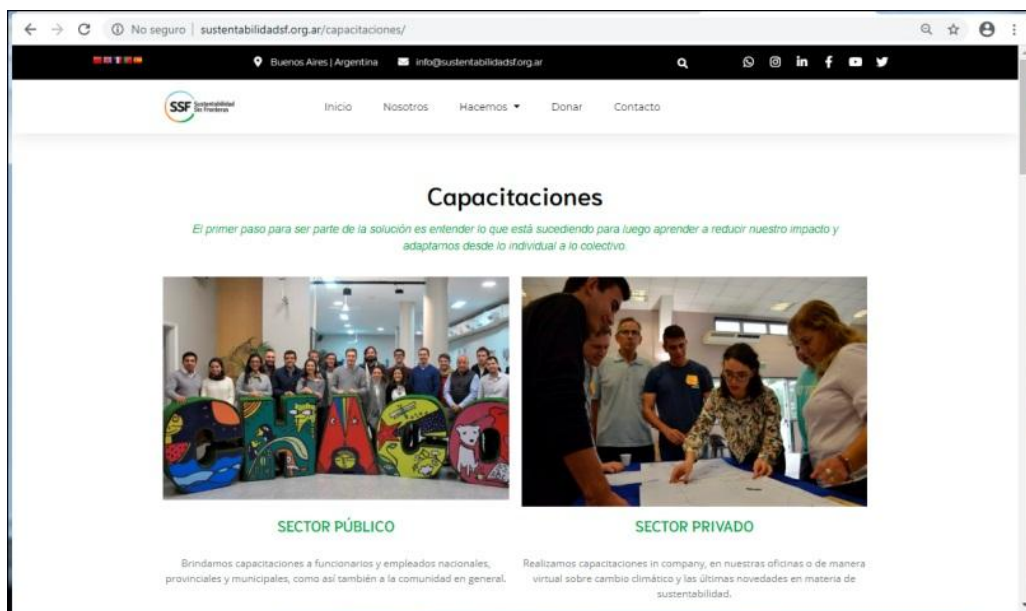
No seguro | sustentabilidadsf.org.ar/capacitaciones/

Buenos Aires | Argentina info@sustentabilidadsf.org.ar

SSF Sustentabilidad Sin Fronteras

Inicio Nosotros Hacemos Donar Contacto

Capacitaciones

El primer paso para ser parte de la solución es entender lo que está sucediendo para luego aprender a reducir nuestro impacto y adaptarnos desde lo individual a lo colectivo.

SECTOR PÚBLICO

Brindamos capacitaciones a funcionarios y empleados nacionales, provinciales y municipales, como así también a la comunidad en general.

SECTOR PRIVADO

Realizamos capacitaciones in company, en nuestras oficinas o de manera virtual sobre cambio climático y las últimas novedades en materia de sustentabilidad.